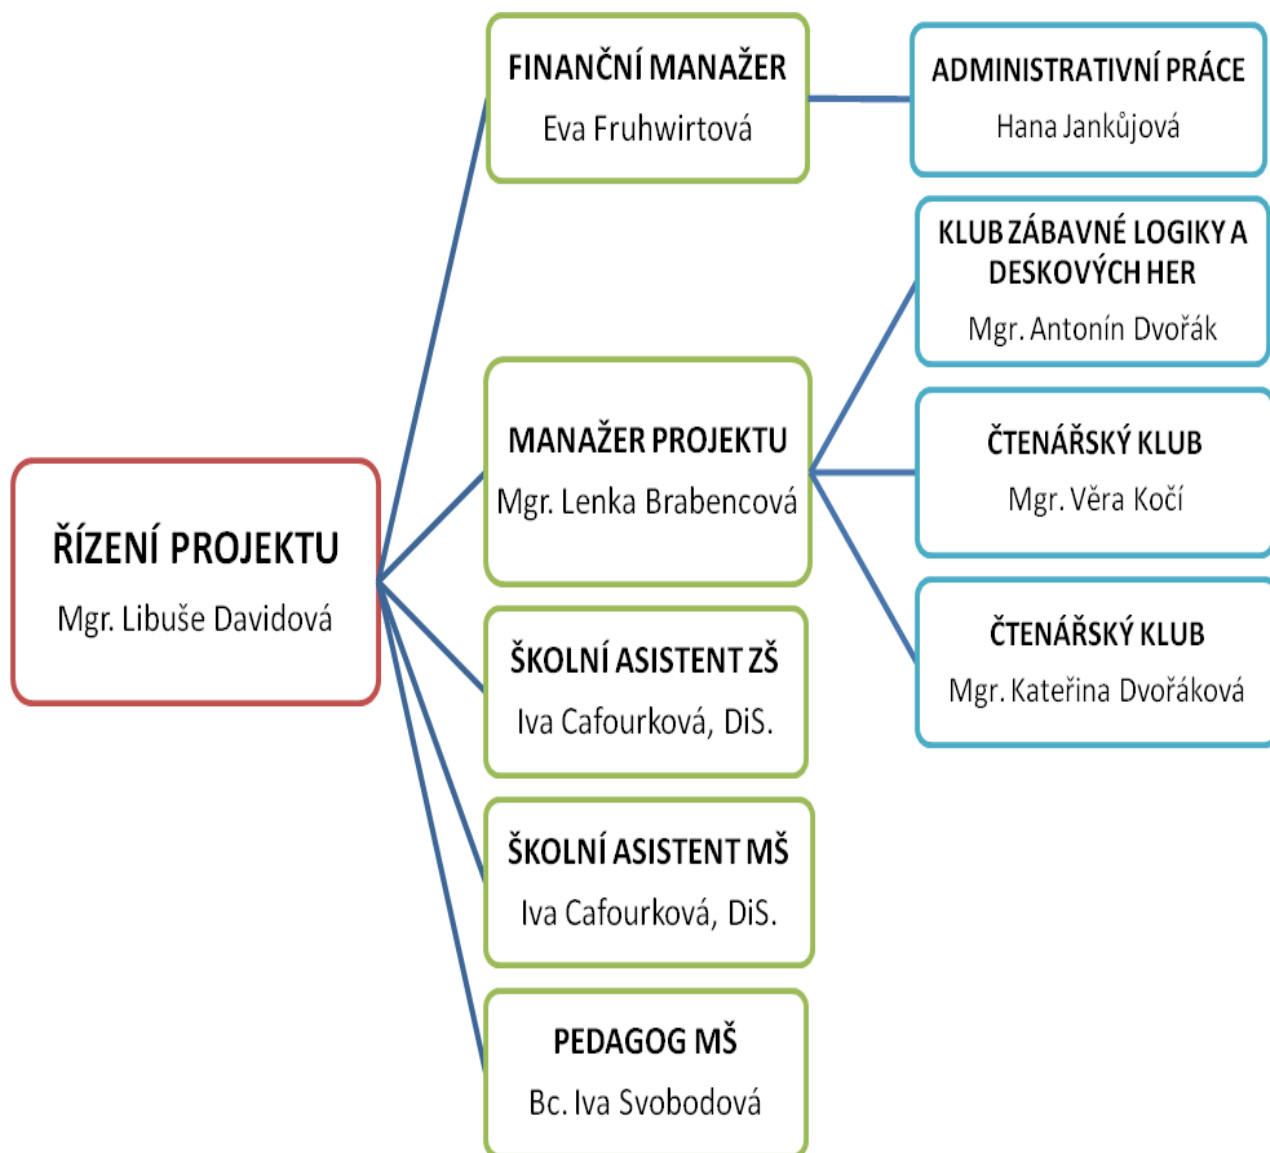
ŘÍZENÍ PROJEKTU
Mgr. Libuše Davidová

FINANČNÍ MANAŽER
Eva Fruhwirtová

MANAŽER PROJEKTU
Mgr. Lenka Brabencová

ŠKOLNÍ ASISTENT ZŠ
Iva Cafourková, DiS.

ŠKOLNÍ ASISTENT MŠ
Iva Cafourková, DiS.

PEDAGOG MŠ
Bc. Iva Svobodová

ADMINISTRATIVNÍ PRÁCE
Hana Jankůjová

KLUB ZÁBAVNÉ LOGIKY A DESKOVÝCH HER
Mgr. Antonín Dvořák

ČTENÁŘSKÝ KLUB
Mgr. Věra Kočí

ČTENÁŘSKÝ KLUB
Mgr. Kateřina Dvořáková